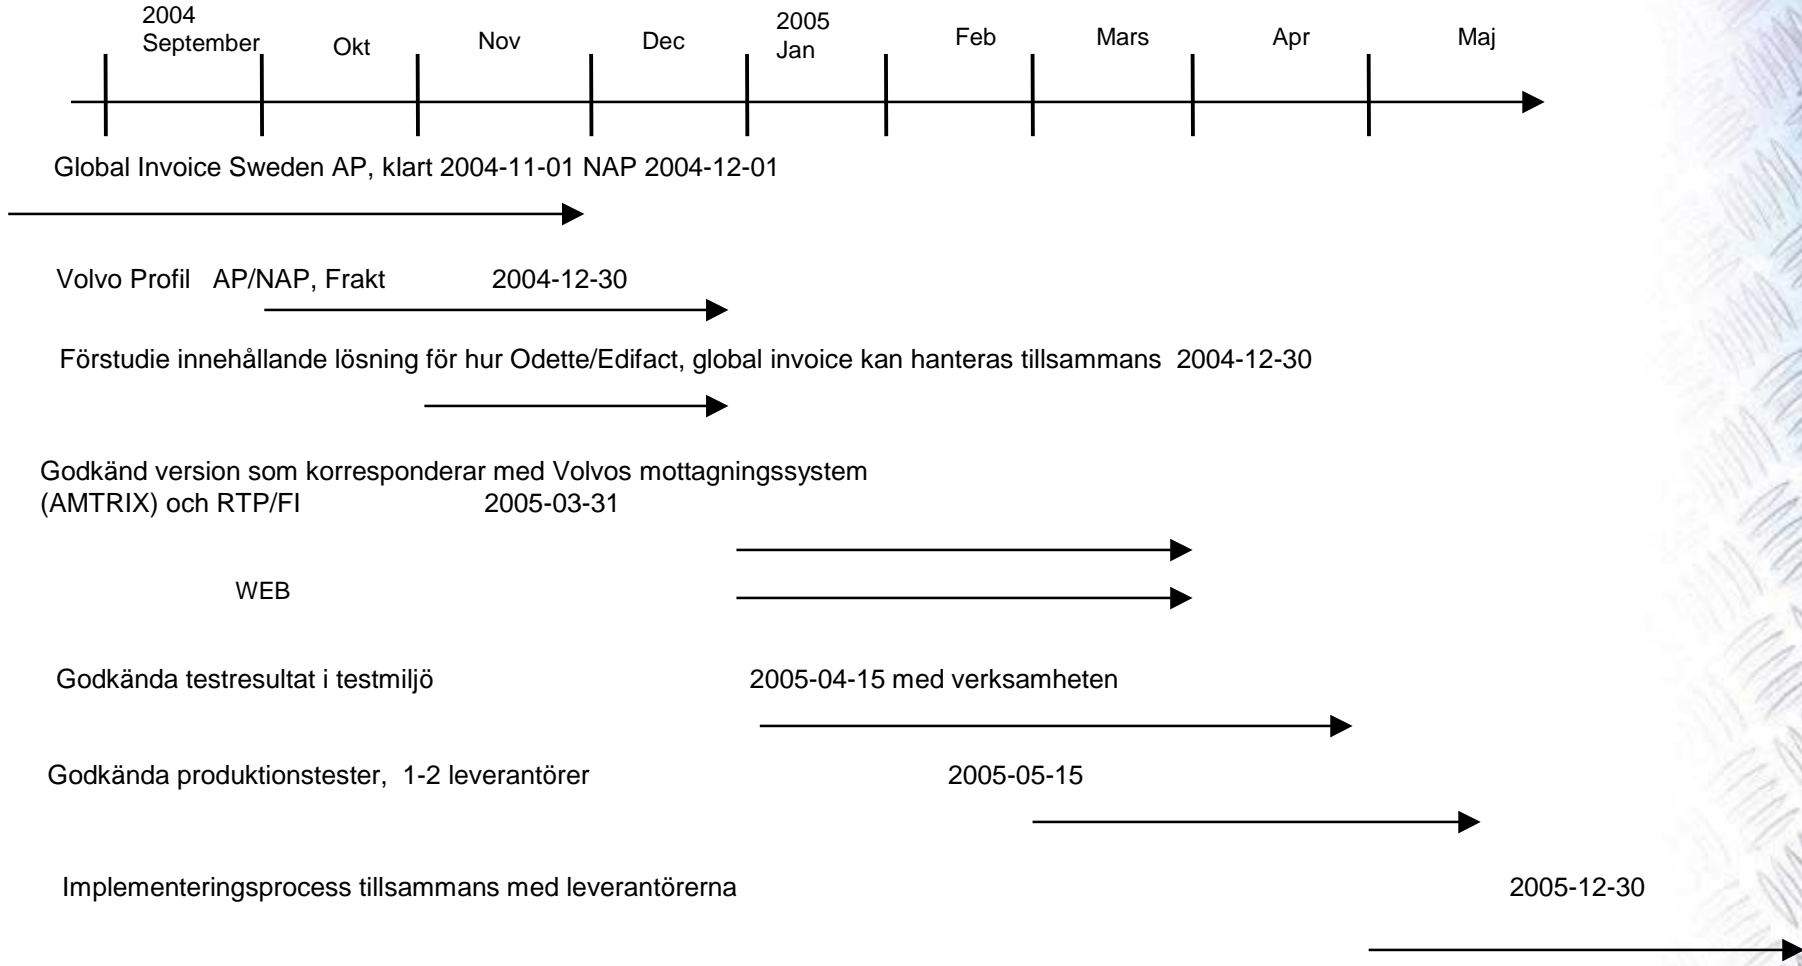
2004
September

Okt

Nov

Dec

2005
Jan

Feb

Mars

Apr

Maj

Global Invoice Sweden AP, klart 2004-11-01 NAP 2004-12-01

Volvo Profil AP/NAP, Frakt 2004-12-30

Förstudie innehållande lösning för hur Odette/Edifact, global invoice kan hanteras tillsammans 2004-12-30

Godkänd version som korresponderar med Volvos mottagningssystem (AMTRIX) och RTP/FI 2005-03-31

WEB

Godkända testresultat i testmiljö 2005-04-15 med verksamheten

Godkända produktionstester, 1-2 leverantörer 2005-05-15

Implementeringsprocess tillsammans med leverantörerna 2005-12-30